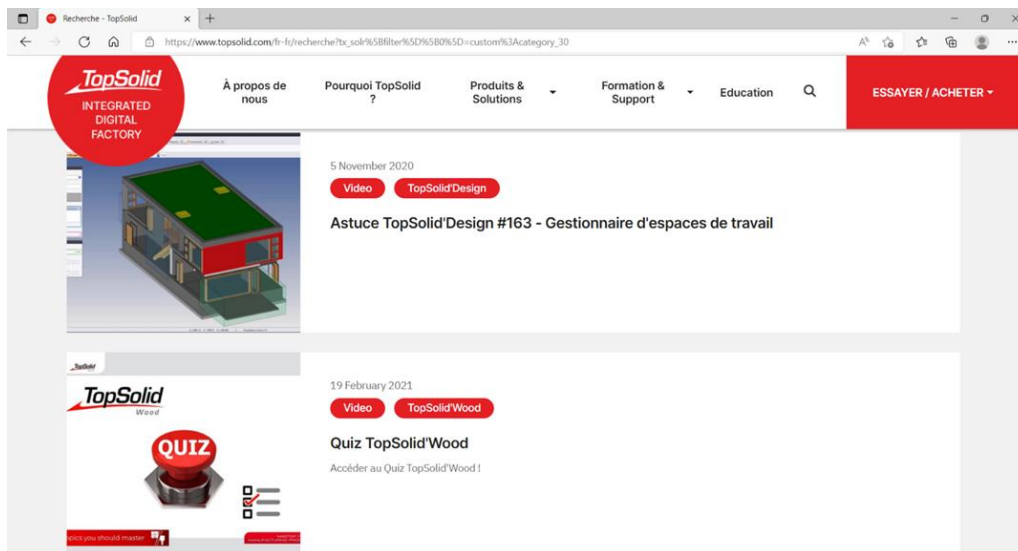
Recherche - TopSolid

https://www.topsolid.com/fr-fr/recherche?tx_solr%5Bfilter%5D%5B0%5D=custom%3Acategory_30

TopSolid
INTEGRATED DIGITAL FACTORY

À propos de nous

Pourquoi TopSolid ?

Produits & Solutions

Formation & Support

Education

ESSAYER / ACHETER

5 November 2020

Video

TopSolid'Design

Astuce TopSolid'Design #163 - Gestionnaire d'espaces de travail

TopSolid

TopSolid
Wood

QUIZ

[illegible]pics you should master

19 February 2021

Video

TopSolid'Wood

Quiz TopSolid'Wood

Accéder au Quiz TopSolid'Wood !